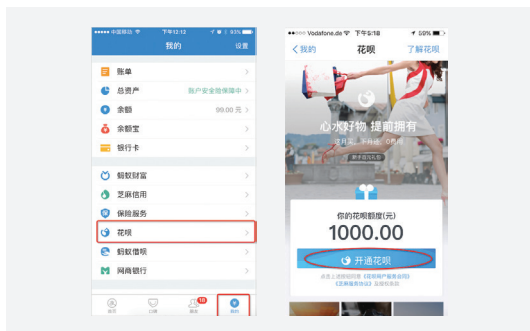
中国移动 下午12:12 93%

我的 设置

账单

总资产 账户安全险保障中

余额 99.00 元

余额宝

银行卡

蚂蚁财富

芝麻信用

保险服务

花呗

蚂蚁借呗

网商银行

首页 口碑 朋友 18 我的

Vodafone.de 下午5:18 59%

我的 花呗 了解花呗

心水好物 提前拥有

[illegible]

你的花呗额度(元)

1000.00

开通花呗

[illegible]